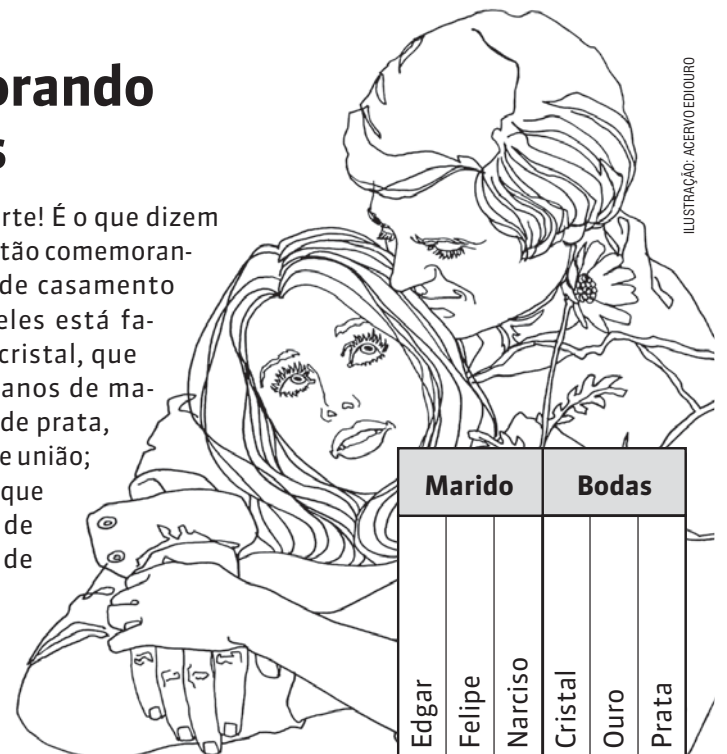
orando
s

rte! É o que dizem
tão comemoran-
de casamento
eles está fa-
cristal, que
anos de ma-
de prata,
e união;
que
de
de

ILUSTRAÇÃO: ACERVO EDIOURO

| Marido | | | Bodas | | |
|---|---|---|---|---|---|
| Edgar | Felipe | Narciso | Cristal | Ouro | Prata |